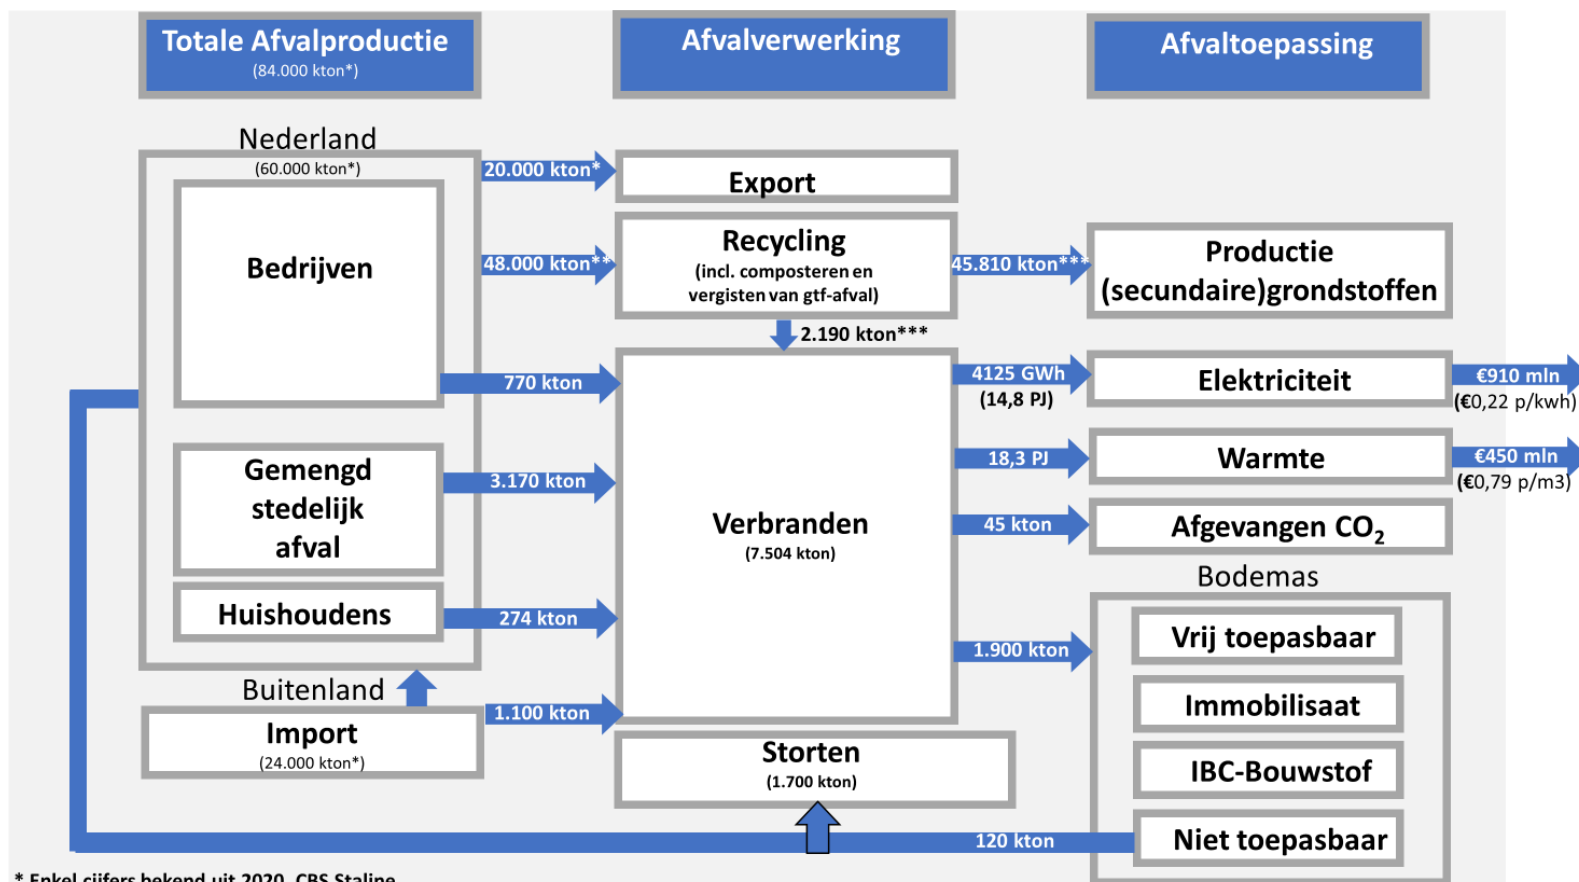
Totale Afvalproductie
(84.000 kton*)

Afvalverwerking

Afvaltoepassing

Nederland
(60.000 kton*)

Bedrijven

Gemengd stedelijk afval

Huishoudens

Buitenland

Import
(24.000 kton*)

20.000 kton*

48.000 kton**

770 kton

3.170 kton

274 kton

1.100 kton

Export

Recycling
(incl. composteren en vergisten van gtf-afval)

2.190 kton***

Verbranden
(7.504 kton)

Storten
(1.700 kton)

45.810 kton***

4125 GWh
(14,8 PJ)

18,3 PJ

45 kton

1.900 kton

120 kton

Productie
(secundaire)grondstoffen

Elektriciteit

Warmte

Afgevangen $CO_2$

Bodemas

Vrij toepasbaar

Immobilisaat

IBC-Bouwstof

Niet toepasbaar

€910 mln
(€0,22 p/kwh)

€450 mln
(€0,79 p/m3)

* Enkel cijfers bekend uit 2020, CBS Staline